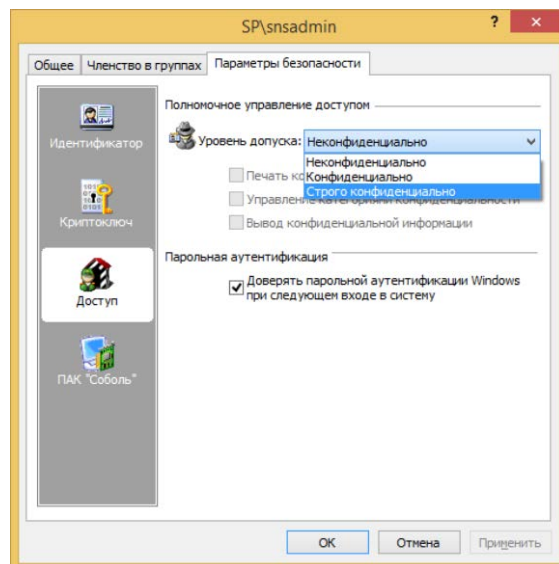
SP\snsadmin

?

Общее | Членство в группах | Параметры безопасности

Идентификатор

Криптоключ

Доступ

ПАК "Соболь"

Полномочное управление доступом

Уровень допуска: Неконфиденциально

Неконфиденциально
Конфиденциально
Строго конфиденциально

Печать ко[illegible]

Управление категорией конфиденциальности

Вывод конфиденциальной информации

Парольная аутентификация

Доверять парольной аутентификации Windows при следующем входе в систему

ОК | Отмена | Применить